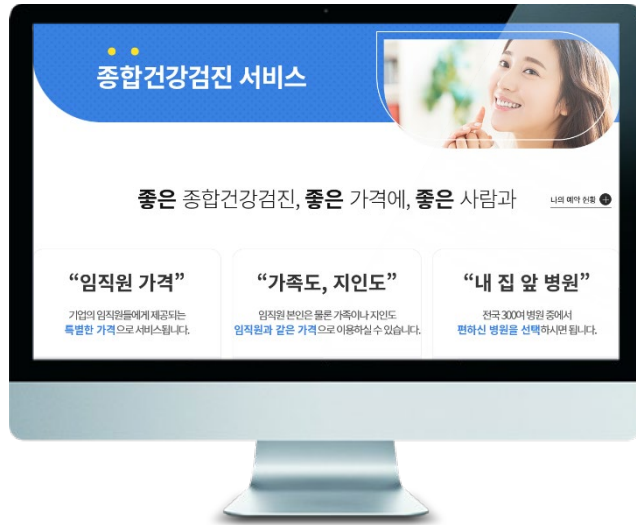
종합건강검진 서비스

좋은 종합건강검진, 좋은 가격에, 좋은 사람과

나의 예약 현황

“임직원 가격”

기업의 임직원들에게 제공되는 특별한 가격으로 서비스됩니다.

“가족도, 지인도”

임직원 본인은 물론 가족이나 지인도 임직원과 같은 가격으로 이용하실 수 있습니다.

“내 집 앞 병원”

전국 300여 병원 중에서 편하신 병원을 선택하시면 됩니다.